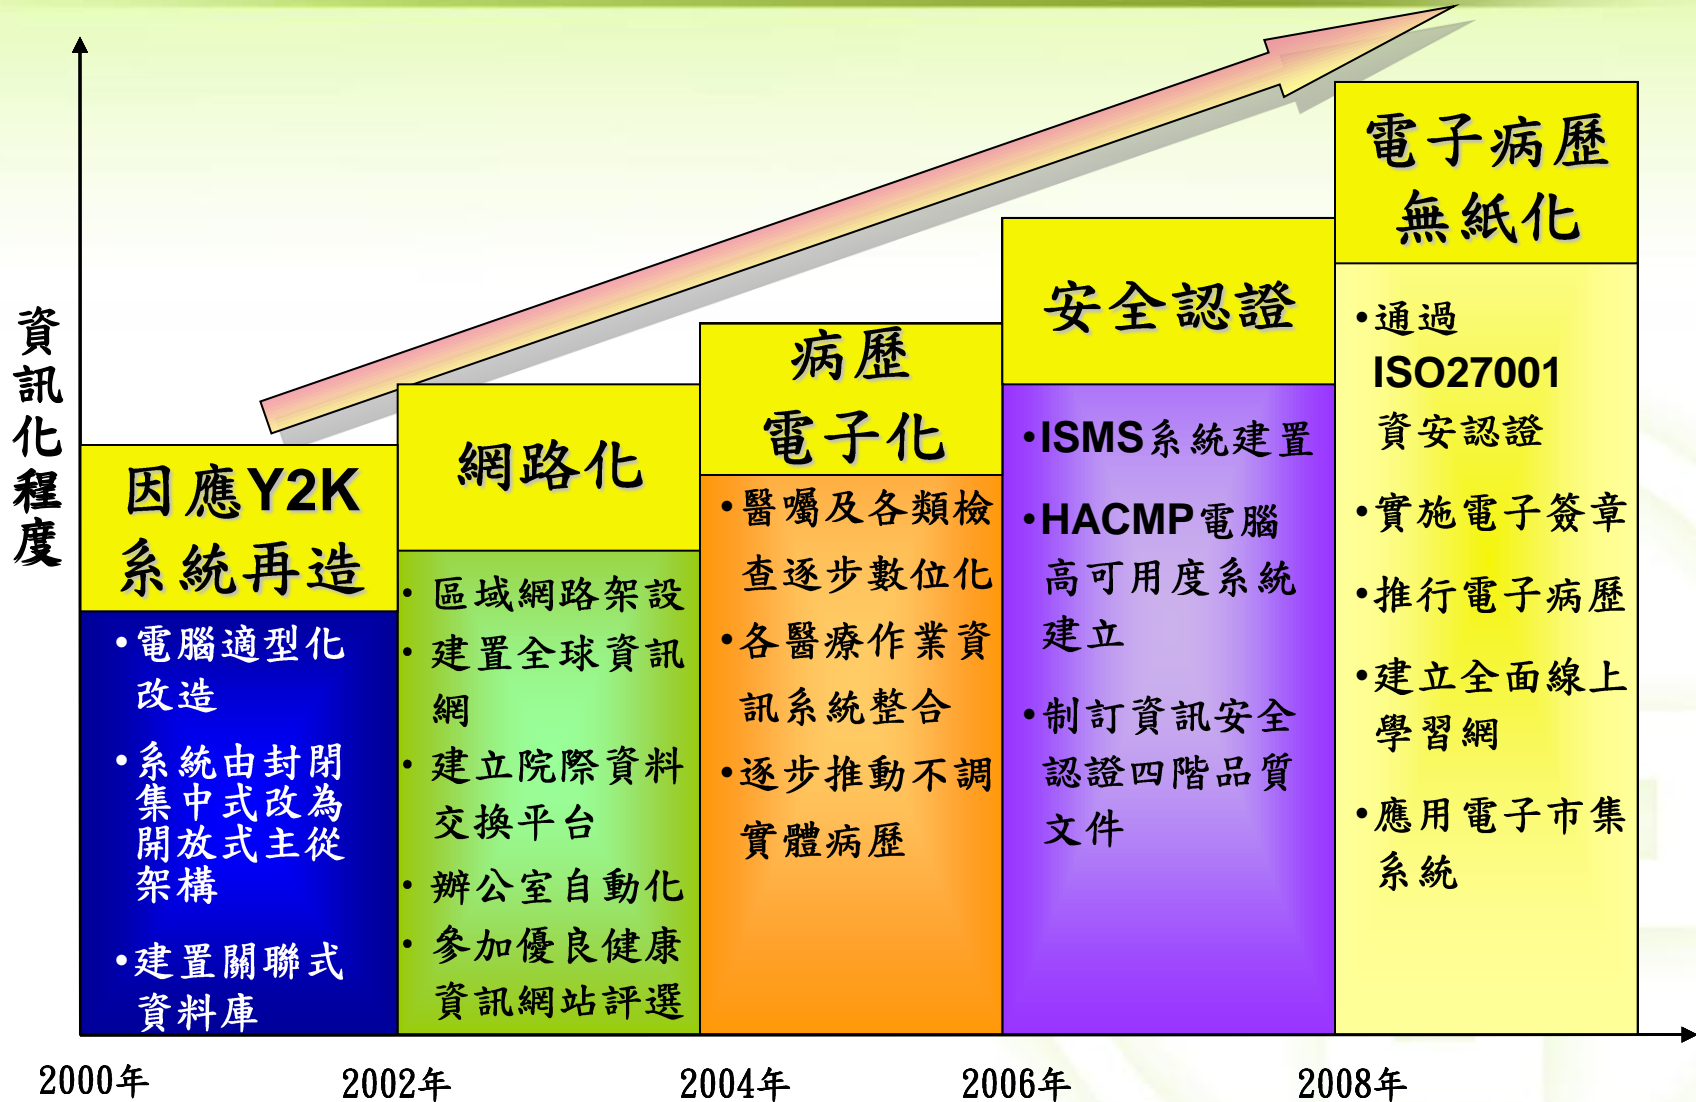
資訊化程度

因應Y2K系統再造

•電腦適型化改造
•系統由封閉集中式改為開放式主從架構
•建置關聯式資料庫

網路化

• 區域網路架設
• 建置全球資訊網
• 建立院際資料交換平台
• 辦公室自動化
• 參加優良健康資訊網站評選

病歷電子化

•醫囑及各類檢查逐步數位化
•各醫療作業資訊系統整合
•逐步推動不調實體病歷

安全認證

•ISMS系統建置
•HACMP電腦高可用度系統建立
•制訂資訊安全認證四階品質文件

電子病歷無紙化

•通過ISO27001資安認證
•實施電子簽章
•推行電子病歷
•建立全面線上學習網
•應用電子市集系統

2000年 2002年 2004年 2006年 2008年